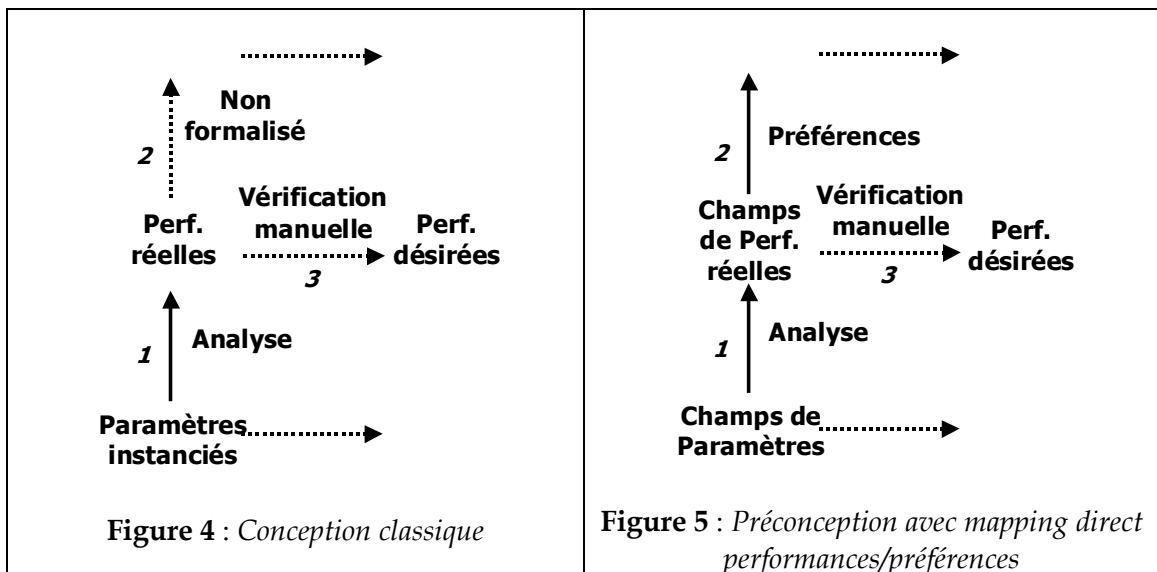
| | |
|---|---|
| Non formalisé<br>2<br>Perf. réelles<br>Vérification manuelle<br>3<br>Perf. désirées<br>1<br>Analyse<br>Paramètres instanciés<br>**Figure 4** : *Conception classique* | Préférences<br>2<br>Champs de Perf. réelles<br>Vérification manuelle<br>3<br>Perf. désirées<br>1<br>Analyse<br>Champs de Paramètres<br>**Figure 5** : *Préconception avec mapping direct performances/préférences* |